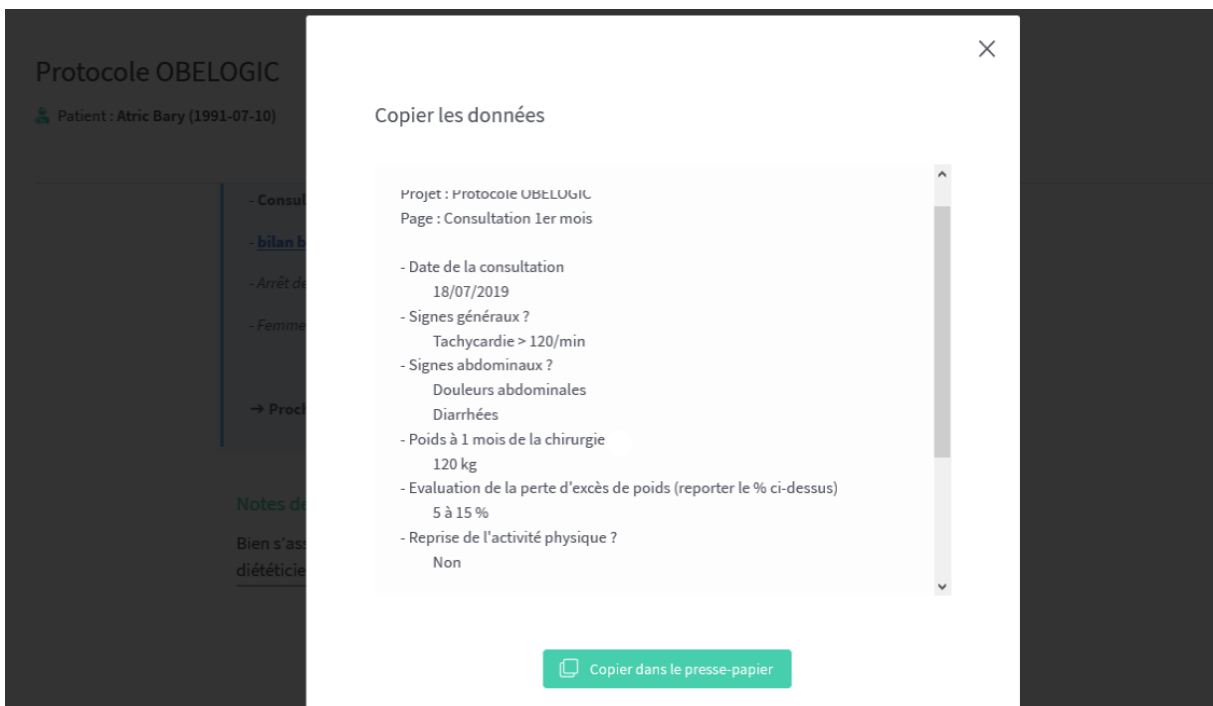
Protocole OBELOGIC

Patient : Atric Bary (1991-07-10)

- Consul

- bilan b

- Arrêt d

- Femme

→ Proch

Notes d

Bien s'as

diététicie

×

Copier les données

Projet : Protocole OBELOGIC
Page : Consultation 1er mois

- Date de la consultation
18/07/2019
- Signes généraux ?
Tachycardie > 120/min
- Signes abdominaux ?
Douleurs abdominales
Diarrhées
- Poids à 1 mois de la chirurgie
120 kg
- Evaluation de la perte d'excès de poids (reporter le % ci-dessus)
5 à 15 %
- Reprise de l'activité physique ?
Non

Copier dans le presse-papier